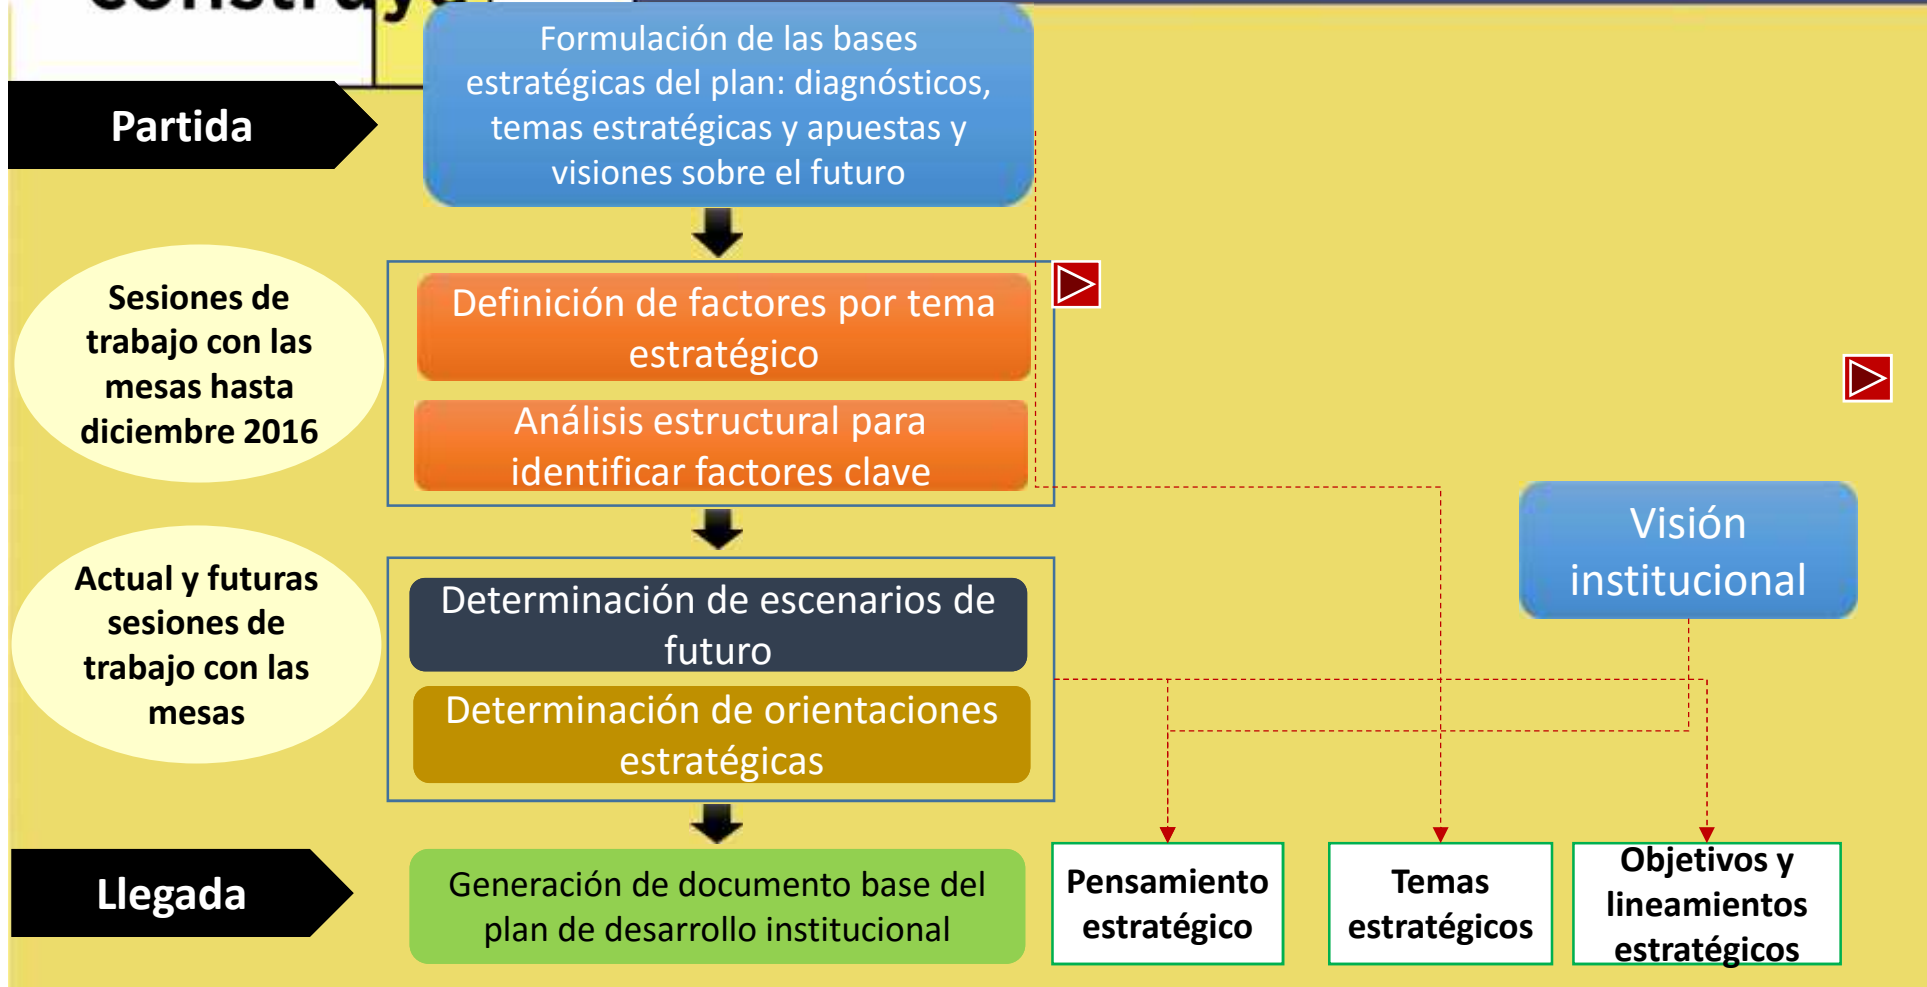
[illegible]

Partida

Formulación de las bases estratégicas del plan: diagnósticos, temas estratégicas y apuestas y visiones sobre el futuro

Sesiones de trabajo con las mesas hasta diciembre 2016

Definición de factores por tema estratégico

Análisis estructural para identificar factores clave

Actual y futuras sesiones de trabajo con las mesas

Determinación de escenarios de futuro

Determinación de orientaciones estratégicas

Visión institucional

Llegada

Generación de documento base del plan de desarrollo institucional

Pensamiento estratégico

Temas estratégicos

Objetivos y lineamientos estratégicos